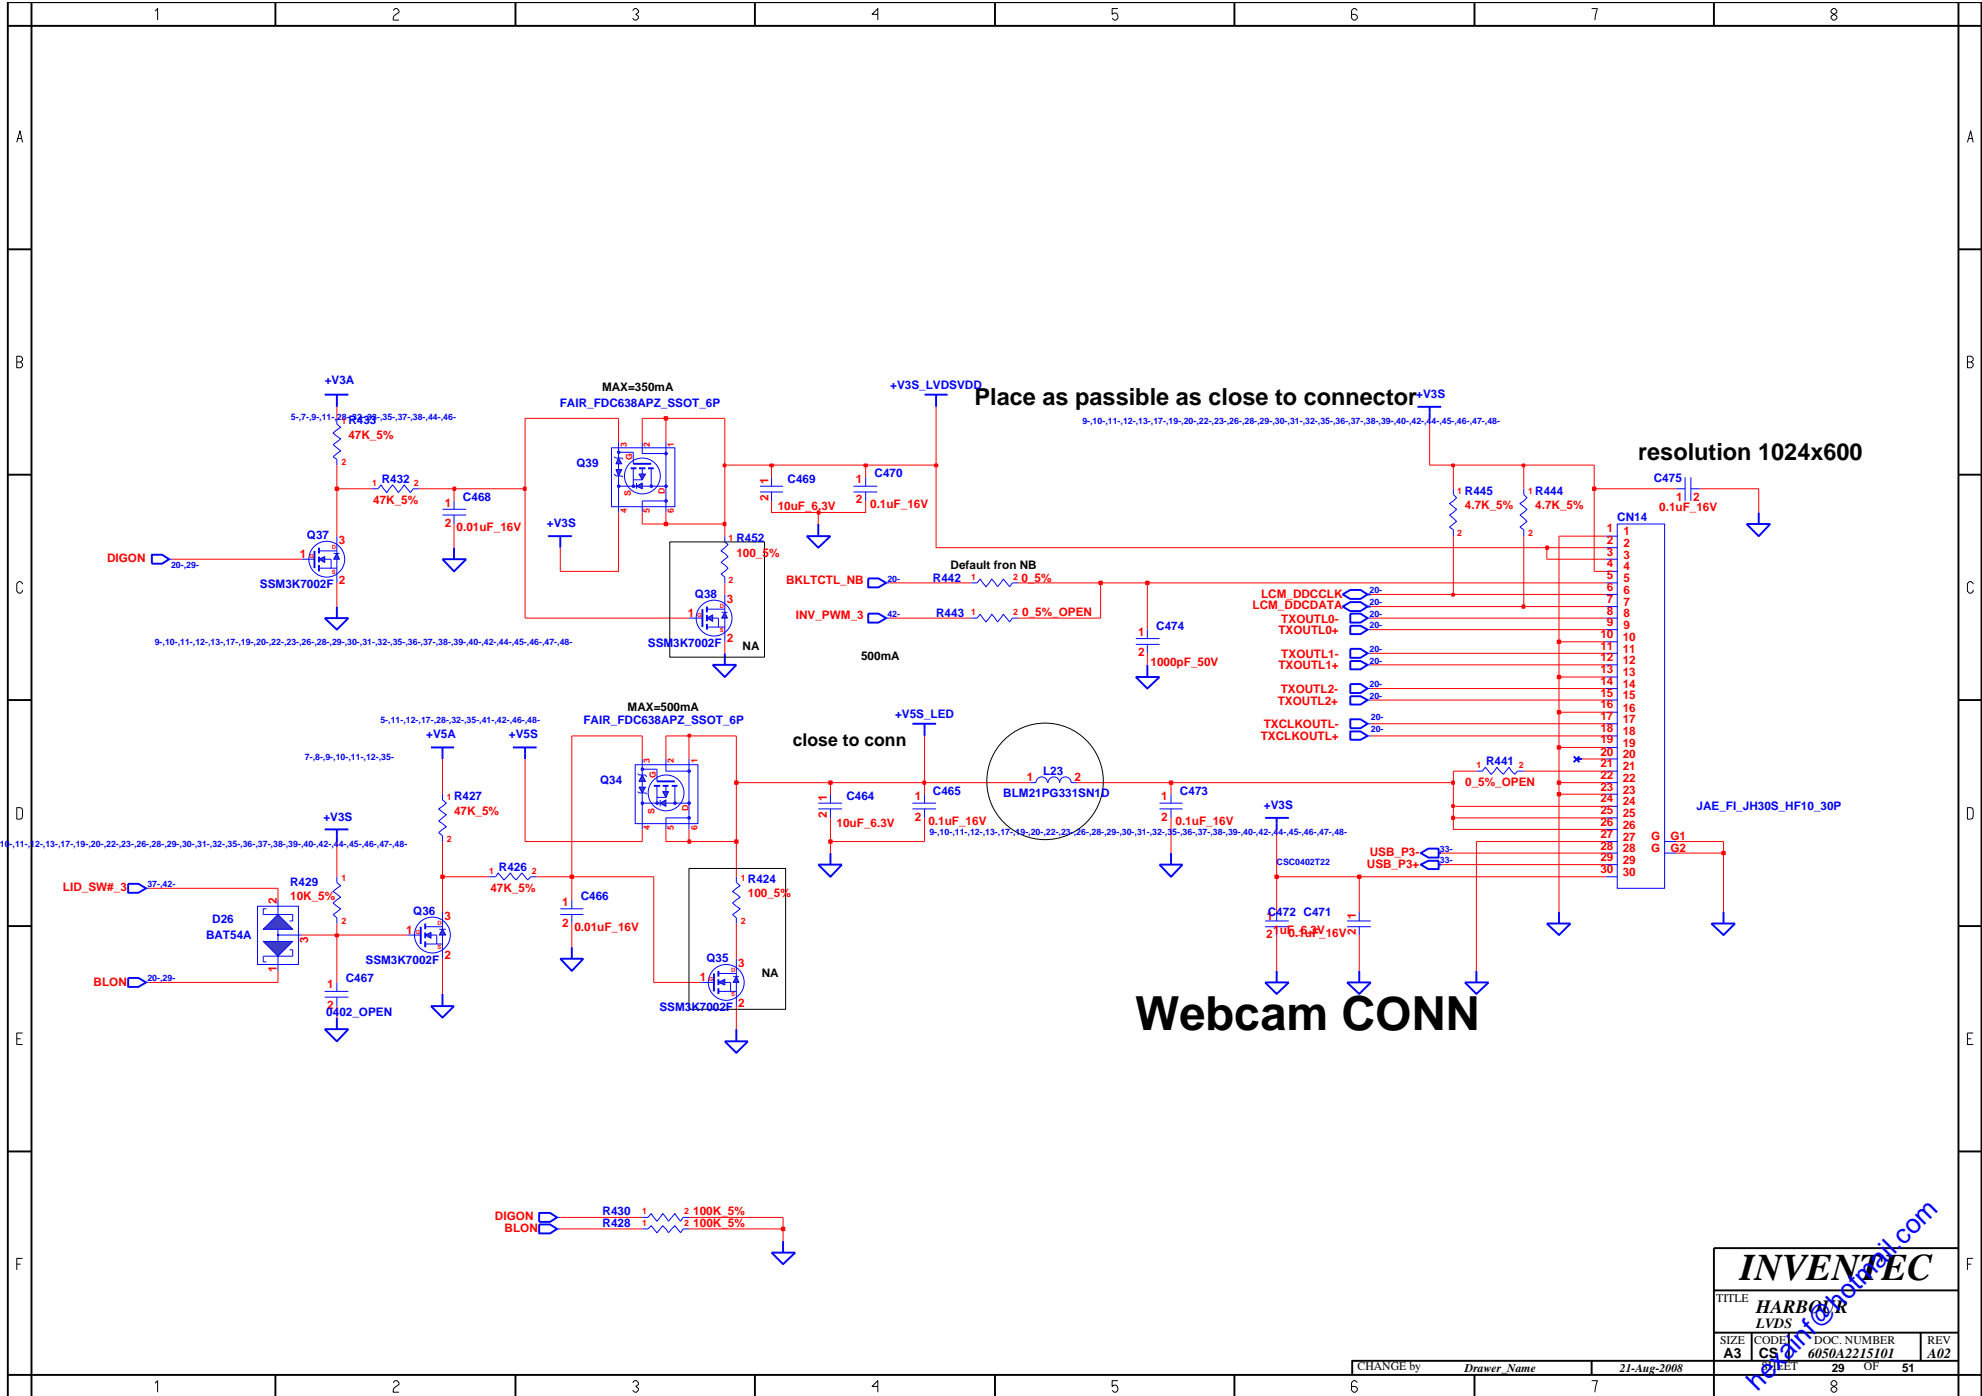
1 2 3 4 5 6 7 8

A B C D E F

+V3A
5-,7-,9-,11-,28-,32-,33-,35-,37-,38-,44-,46-
R433
47K_5%
R432
47K_5%
C468
0.01uF_16V
Q37
DIGON
20-,29-
SSM3K7002F
9-,10-,11-,12-,13-,17-,19-,20-,22-,23-,26-,28-,29-,30-,31-,32-,35-,36-,37-,38-,39-,40-,42-,44-,45-,46-,47-,48-

MAX=350mA
FAIR_FDC638APZ_SSOT_6P
Q39
+V3S
R452
100_5%
Q38
SSM3K7002F
NA
C469
10uF_6.3V
C470
0.1uF_16V

+V3S_LVDSVDD
Place as passible as close to connector
+V3S
9-,10-,11-,12-,13-,17-,19-,20-,22-,23-,26-,28-,29-,30-,31-,32-,35-,36-,37-,38-,39-,40-,42-,44-,45-,46-,47-,48-
resolution 1024x600
C475
0.1uF_16V
R445
4.7K_5%
R444
4.7K_5%
CN14
Default fron NB
BKLTCTL_NB
20-
R442
0_5%
INV_PWM_3
42-
R443
0_5%_OPEN
C474
1000pF_50V
500mA
LCM_DDCCLK
LCM_DDCDATA
TXOUTL0-
TXOUTL0+
TXOUTL1-
TXOUTL1+
TXOUTL2-
TXOUTL2+
TXCLKOUTL-
TXCLKOUTL+
JAE_FI_JH30S_HF10_30P
G G1
G G2

MAX=500mA
FAIR_FDC638APZ_SSOT_6P
5-,11-,12-,17-,28-,32-,35-,41-,42-,46-,48-
+V5A
+V5S
7-,8-,9-,10-,11-,12-,35-
Q34
R427
47K_5%
+V3S
R426
47K_5%
C466
0.01uF_16V
R424
100_5%
Q35
SSM3K7002F
NA
LID_SW#_3
37-,42-
R429
10K_5%
D26
BAT54A
Q36
SSM3K7002F
BLON
20-,29-
C467
0402_OPEN
close to conn
+V5S_LED
C464
10uF_6.3V
C465
0.1uF_16V
L23
BLM21PG331SN1D
C473
0.1uF_16V
R441
0_5%_OPEN
+V3S
CSC0402T22
USB_P3-
USB_P3+
C472
1uF_6.3V
C471
0.1uF_16V
Webcam CONN

DIGON
BLON
R430
R428
100K_5%
100K_5%

INVENTEC
TITLE
HARBOUR
LVDS
SIZE A3
CODE CS
DOC. NUMBER 6050A2215101
REV A02
CHANGE by
Drawer_Name
21-Aug-2008
SHEET 29 OF 51
hezain@hotmail.com